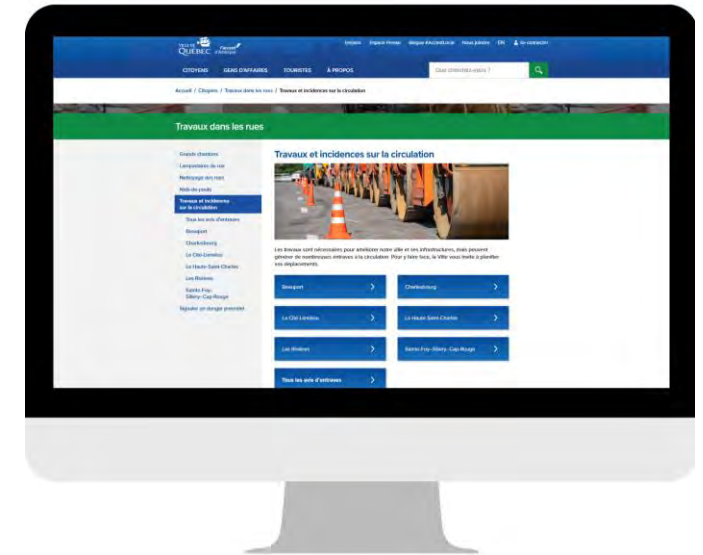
VILLE DE QUÉBEC

Emplois Espace Presse Bibliothèque Nous joindre EN Se connecter

CITOYENS GENS D'AFFAIRES TOURISTES À PROPOS

Que cherchez-vous ?

Accueil / Citoyens / Travaux dans les rues / Travaux et incidences sur la circulation

Travaux dans les rues

Grands chantiers
Lampadaires de rue
Nettoyage des rues
Nids-de-poule
Travaux et incidences sur la circulation
Tous les avis d'entraves
Beauport
Charlesbourg
La Cité-Limoilou
La Haute-Saint-Charles
Les Rivières
Sainte-Foy–Sillery–Cap-Rouge
Signaler un danger potentiel

Travaux et incidences sur la circulation

Les travaux sont nécessaires pour améliorer notre ville et ses infrastructures, mais peuvent générer de nombreuses entraves à la circulation. Pour y faire face, la Ville vous invite à planifier vos déplacements.

Beauport
Charlesbourg
La Cité-Limoilou
La Haute-Saint-Charles
Les Rivières
Sainte-Foy–Sillery–Cap-Rouge
Tous les avis d'entraves